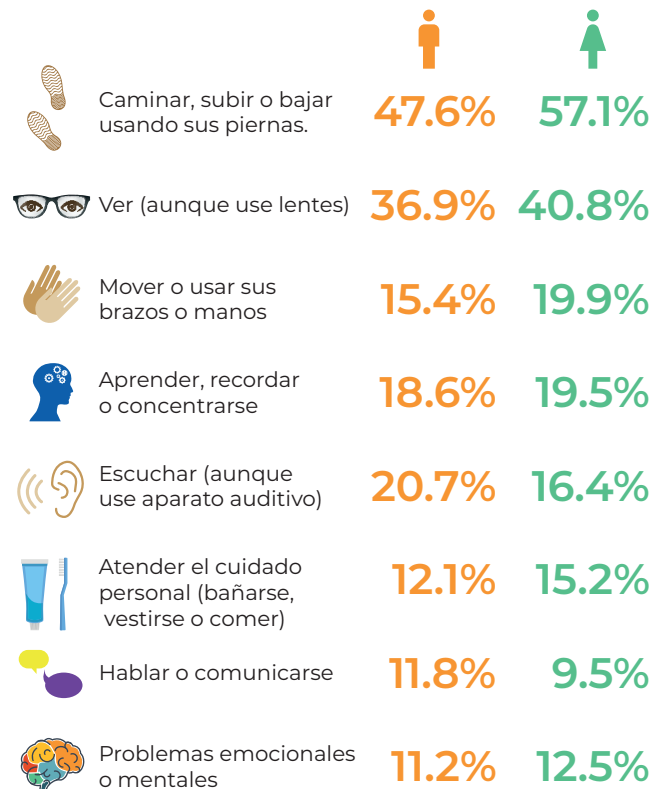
| | | |
|---|---|---|
| Caminar, subir o bajar usando sus piernas. | 47.6% | 57.1% |
| Ver (aunque use lentes) | 36.9% | 40.8% |
| Mover o usar sus brazos o manos | 15.4% | 19.9% |
| Aprender, recordar o concentrarse | 18.6% | 19.5% |
| Escuchar (aunque use aparato auditivo) | 20.7% | 16.4% |
| Atender el cuidado personal (bañarse, vestirse o comer) | 12.1% | 15.2% |
| Hablar o comunicarse | 11.8% | 9.5% |
| Problemas emocionales o mentales | 11.2% | 12.5% |